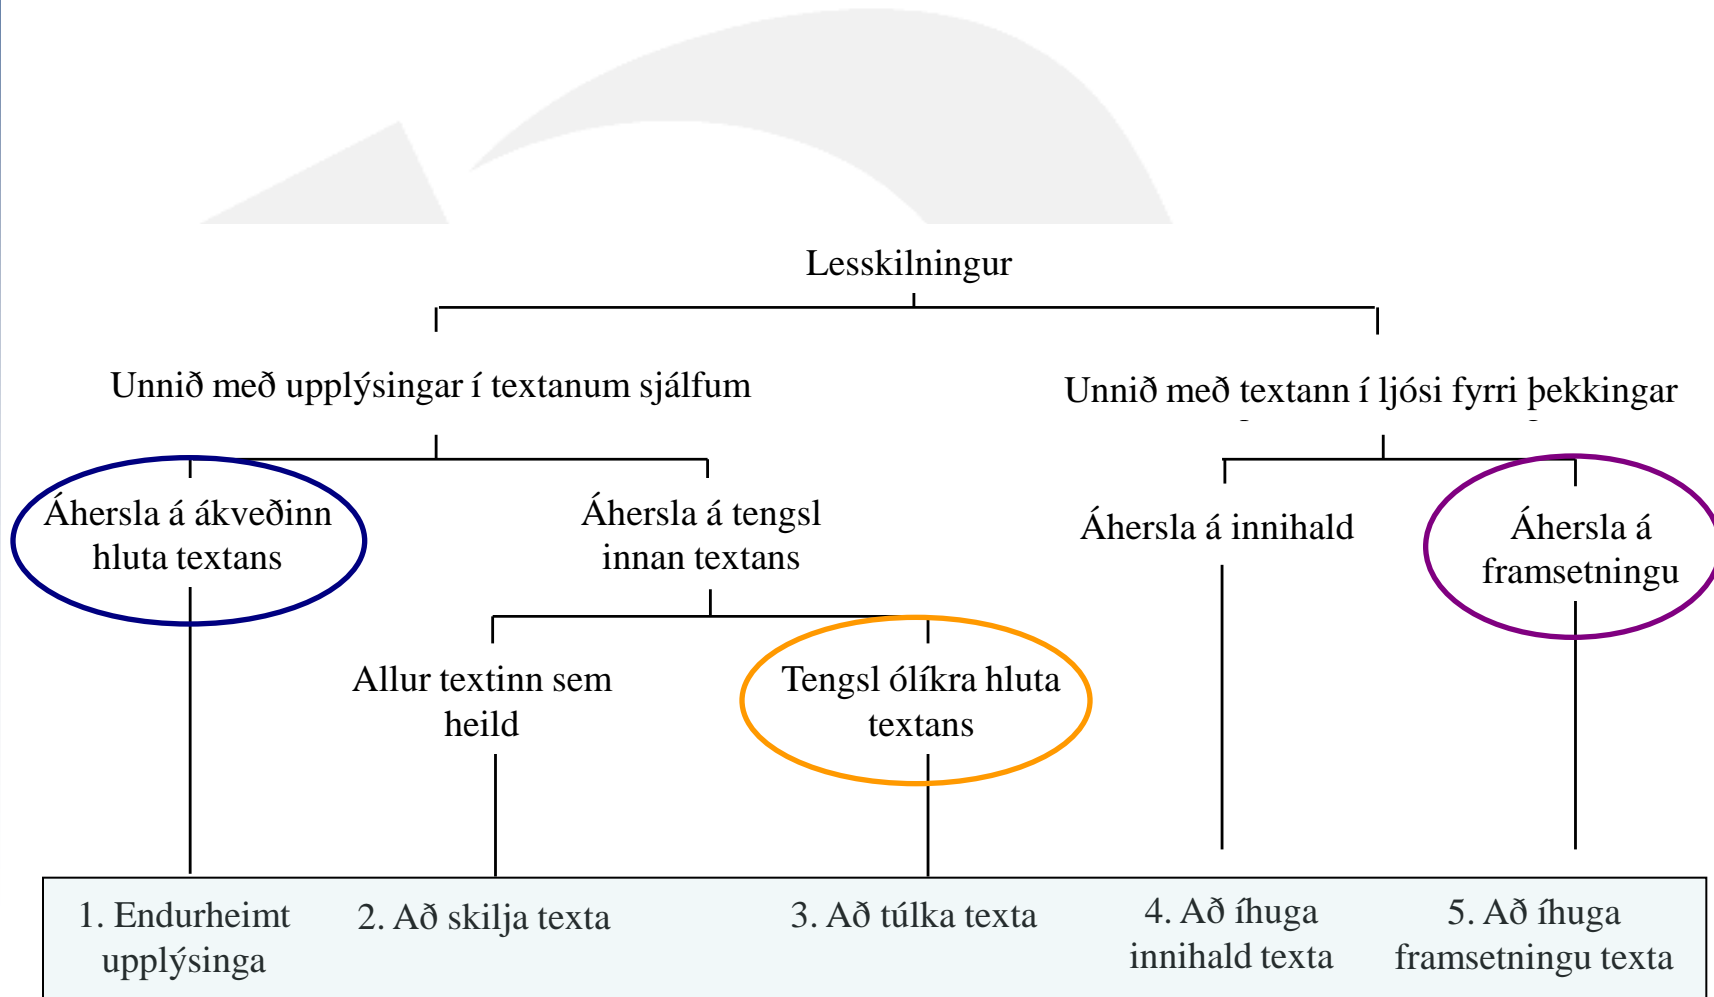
Lesskilningur

Unnið með upplýsingar í textanum sjálfum

Unnið með textann í ljósi fyrri þekkingar

Áhersla á ákveðinn hluta textans

Áhersla á tengsl innan textans

Áhersla á innihald

Áhersla á framsetningu

Allur textinn sem heild

Tengsl ólíkra hluta textans

1. Endurheimt upplýsinga

2. Að skilja texta

3. Að túlka texta

4. Að íhuga innihald texta

5. Að íhuga framsetningu texta